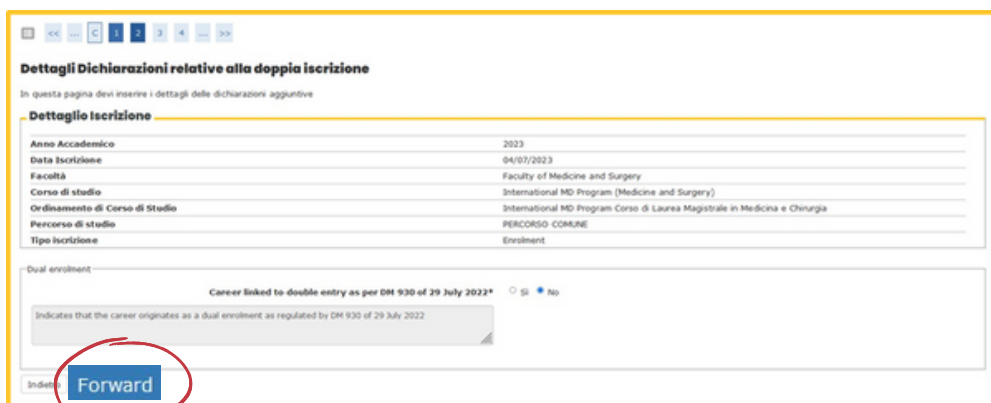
<< ... C 1 2 3 4 ... >>

Dettagli Dichiarazioni relative alla doppia iscrizione

In questa pagina devi inserire i dettagli delle dichiarazioni aggiuntive

Dettaglio Iscrizione

| | |
|---|---|
| Anno Accademico | 2023 |
| Data Iscrizione | 04/07/2023 |
| Facoltà | Faculty of Medicine and Surgery |
| Corso di studio | International MD Program (Medicine and Surgery) |
| Ordinamento di Corso di Studio | International MD Program Corso di Laurea Magistrale in Medicina e Chirurgia |
| Percorso di studio | PERCORSO COMUNE |
| Tipo iscrizione | Enrolment |

Dual enrolment

Career linked to double entry as per DM 930 of 29 July 2022* Sì No

Indicates that the career originates as a dual enrolment as regulated by DM 930 of 29 July 2022

Indietro Forward